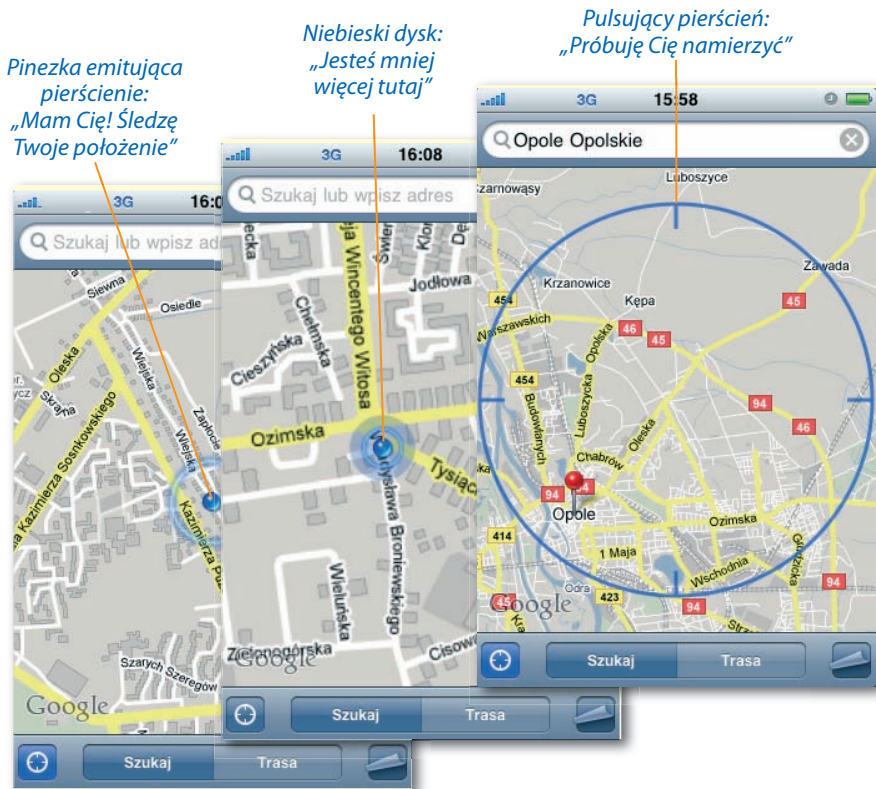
Pinezka emitująca pierścienie: „Mam Cię! Śledzę Twoje położenie”

Niebieski dysk: „Jesteś mniej więcej tutaj”

Pulsujący pierścień: „Próbuję Cię namierzyć”

3G 16:0

Szukaj lub wpisz adr

Siewna Osiedle Oleska Skarga Kazimierza Sosnkowskiego Wiejska Zapłocie Kazimierza Pu Szarych Szeregów

Google

Szukaj Trasa

3G 16:08

Szukaj lub wpisz adres

Jodłowa Wincentego Witosa Chełmska Cieszyńska Ozimska Tysiąc Władysława Broniewskiego Wieluńska Zielonogórska Cisowa

Google

Szukaj Trasa

3G 15:58

Opole Opolskie

Czarnowąsy Luboszyce Krzanowice Kępa Zawada Warszawskich 454 45 46 45 454 Budowlanych Luboszycka Opolska 94 46 Chabrów Oleska 94 Opole Ozimska 414 1 Maja Wschodnia 94 Odra 423 Google

Szukaj Trasa